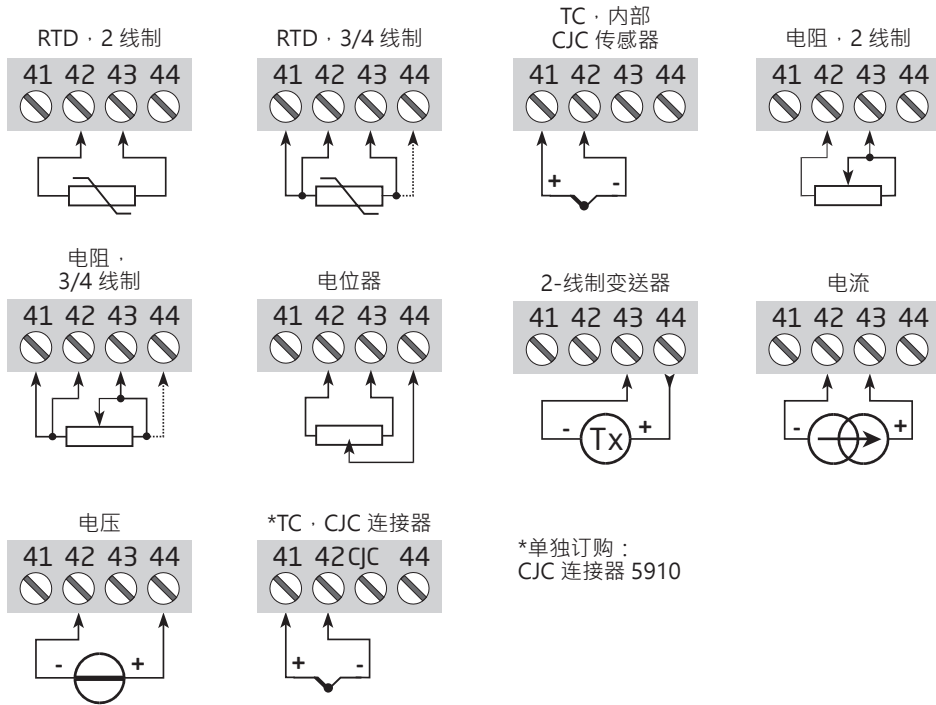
RTD，2 线制
41 42 43 44

RTD，3/4 线制
41 42 43 44

TC，内部 CJC 传感器
41 42 43 44
+ -

电阻，2 线制
41 42 43 44

电阻，3/4 线制
41 42 43 44

电位器
41 42 43 44

2-线制变送器
41 42 43 44
- Tx +

电流
41 42 43 44
- +

电压
41 42 43 44
- +

*TC，CJC 连接器
41 42 CJC 44
+ -

*单独订购：
CJC 连接器 5910